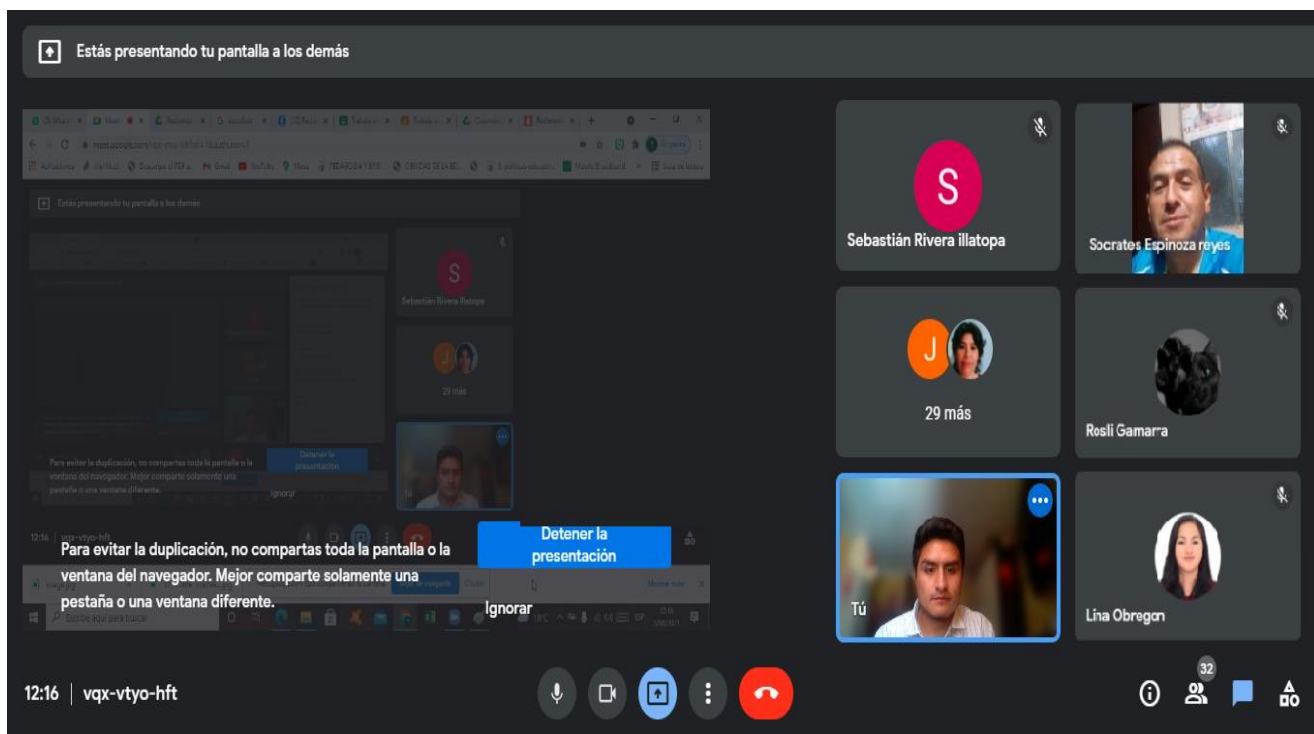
Estás presentando tu pantalla a los demás

Estás presentando tu pantalla a los demás

S
Sebastián Rivera illatopa

29 más

Para evitar la duplicación, no compartas toda la pantalla o la ventana del navegador. Mejor comparte solamente una pestaña o una ventana diferente.

Detener la presentación

Ignorar

12:16 | vqx-vtyo-hft

Detener la presentación

Para evitar la duplicación, no compartas toda la pantalla o la ventana del navegador. Mejor comparte solamente una pestaña o una ventana diferente.

Ignorar

Escribe aquí para buscar

S
Sebastián Rivera illatopa

Socrates Espinoza reyes

J
29 más

Rosli Gamarra

Tú

Lina Obregon

12:16 | vqx-vtyo-hft

32